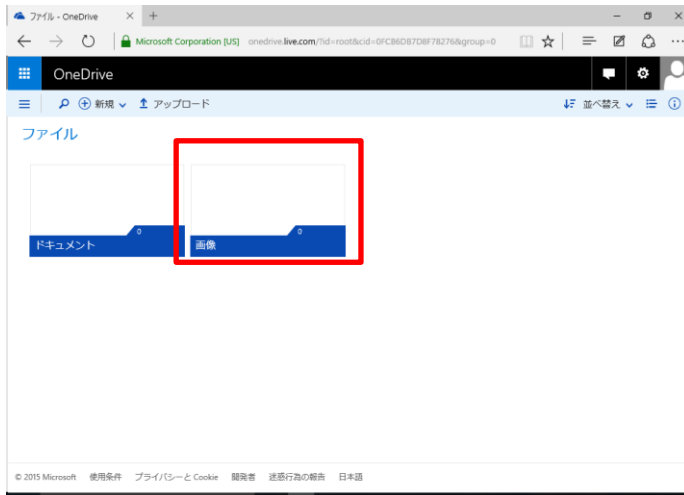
ファイル - OneDrive × +

Microsoft Corporation [US] onedrive.live.com/?id=root&cid=0FCB6DB7D8F78276&group=0

OneDrive

新規 アップロード 並べ替え

ファイル

0
ドキュメント

0
画像

© 2015 Microsoft 使用条件 プライバシーと Cookie 開発者 迷惑行為の報告 日本語